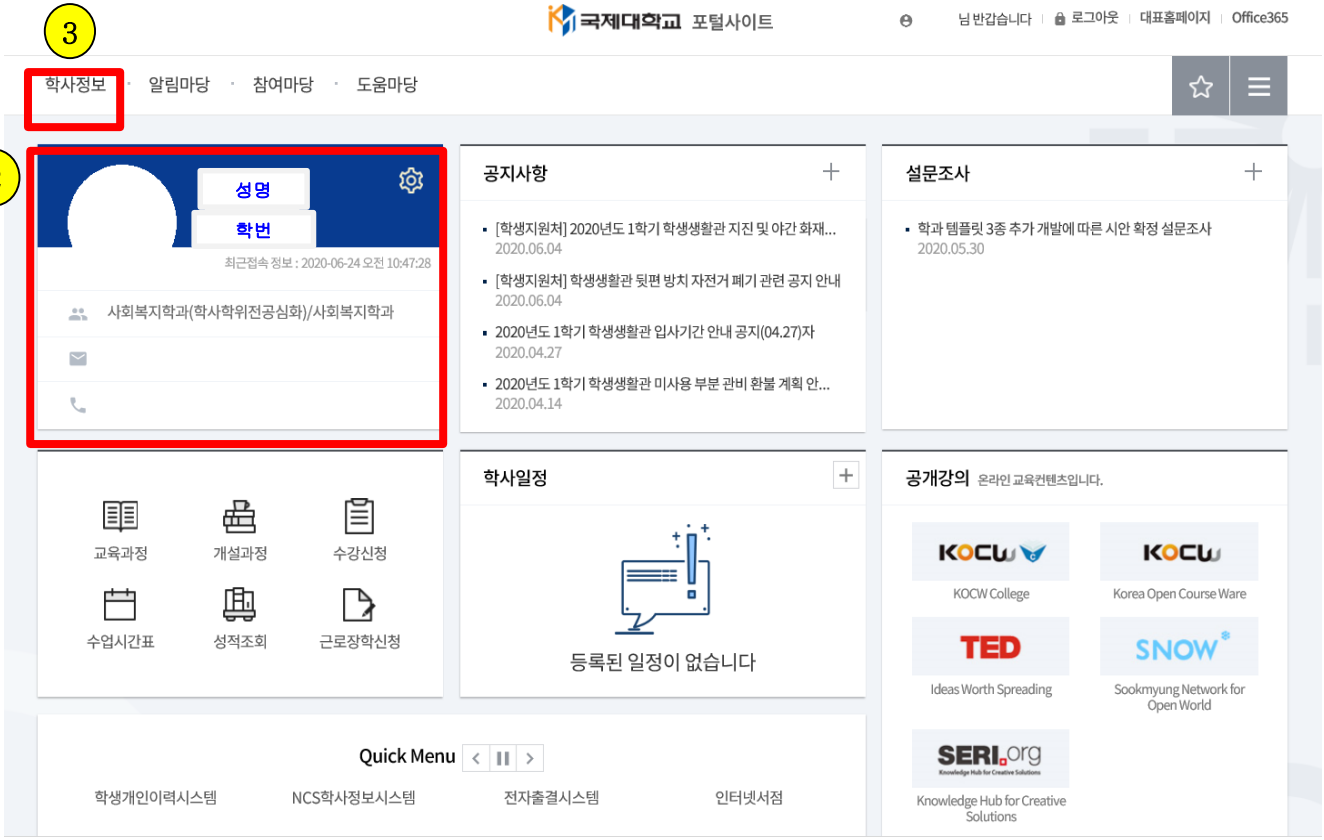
3

국제대학교 포털사이트

님 반갑습니다 로그아웃 대표홈페이지 Office365

학사정보 · 알림마당 · 참여마당 · 도움마당

성명
학번

최근접속 정보 : 2020-06-24 오전 10:47:28

사회복지학과(학사학위전공심화)/사회복지학과

공지사항 +

[학생지원처] 2020년도 1학기 학생생활관 지진 및 야간 화재...
2020.06.04

[학생지원처] 학생생활관 뒷편 방치 자전거 폐기 관련 공지 안내
2020.06.04

2020년도 1학기 학생생활관 입사기간 안내 공지(04.27)자
2020.04.27

2020년도 1학기 학생생활관 미사용 부분 관비 환불 계획 안...
2020.04.14

설문조사 +

학과 템플릿 3종 추가 개발에 따른 시안 확정 설문조사
2020.05.30

교육과정 개설과정 수강신청
수업시간표 성적조회 근로장학신청

학사일정 +

등록된 일정이 없습니다

공개강의 온라인 교육컨텐츠입니다.

KOCW
KOCW College

KOCW
Korea Open Course Ware

TED
Ideas Worth Spreading

SNOW
Sookmyung Network for Open World

SERI.org
Knowledge Hub for Creative Solutions
Knowledge Hub for Creative Solutions

Quick Menu

학생개인이력시스템 NCS학사정보시스템 전자출결시스템 인터넷서점